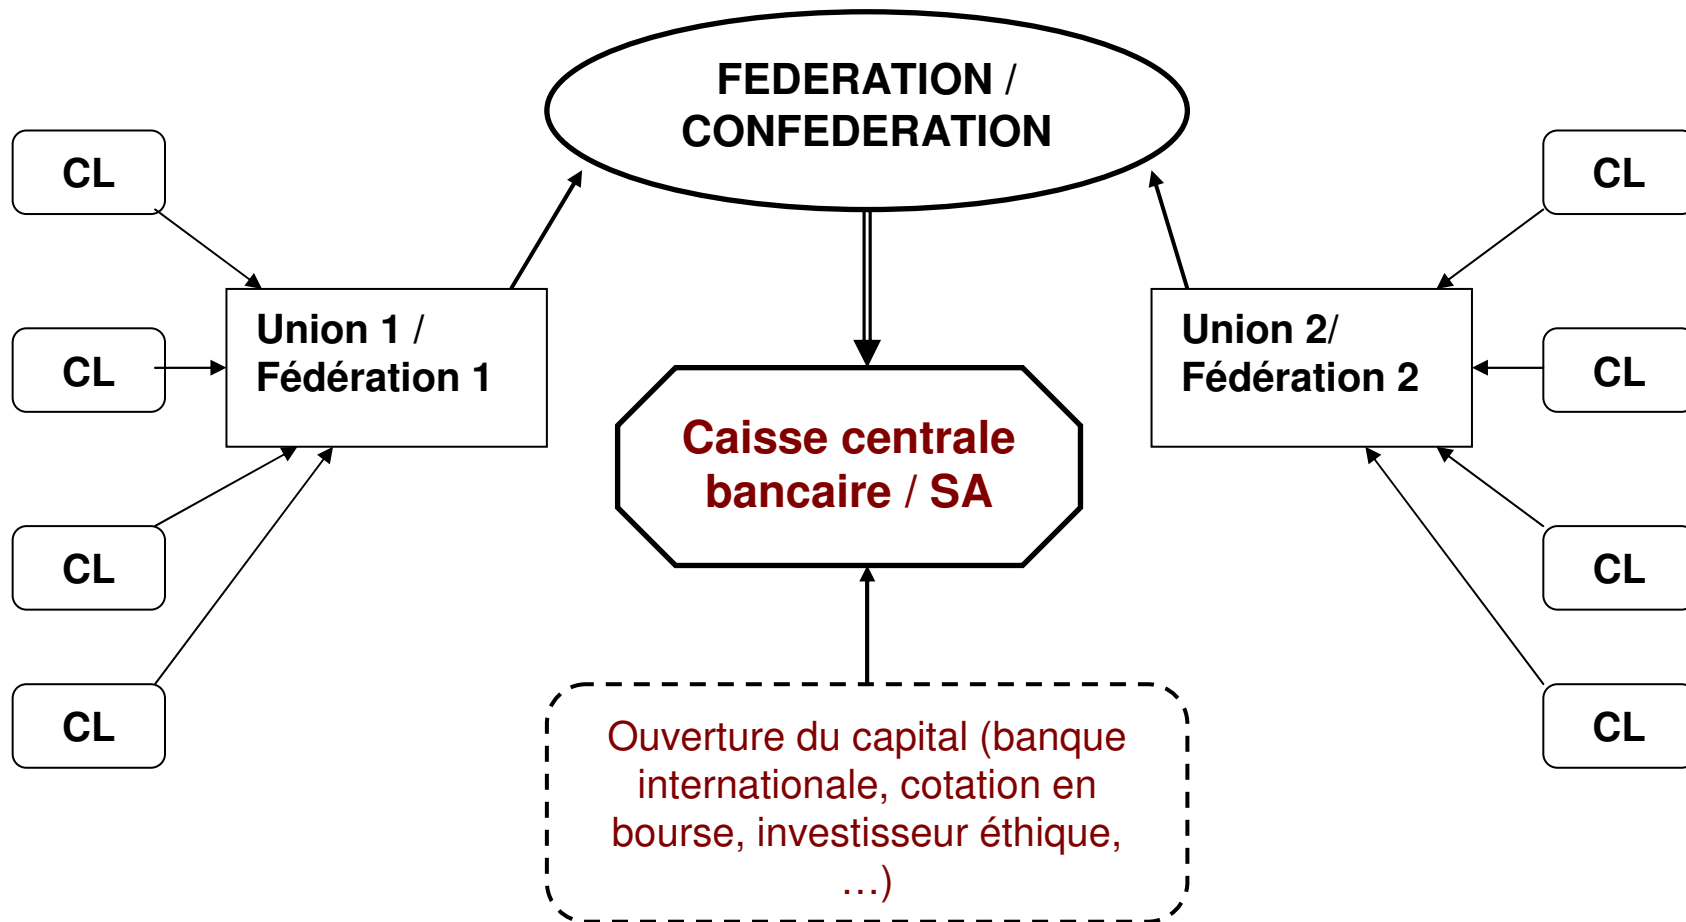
FEDERATION / CONFEDERATION

CL

CL

CL

CL

Union 1 / Fédération 1

Caisse centrale bancaire / SA

Union 2/ Fédération 2

CL

CL

CL

CL

Ouverture du capital (banque internationale, cotation en bourse, investisseur éthique, …)